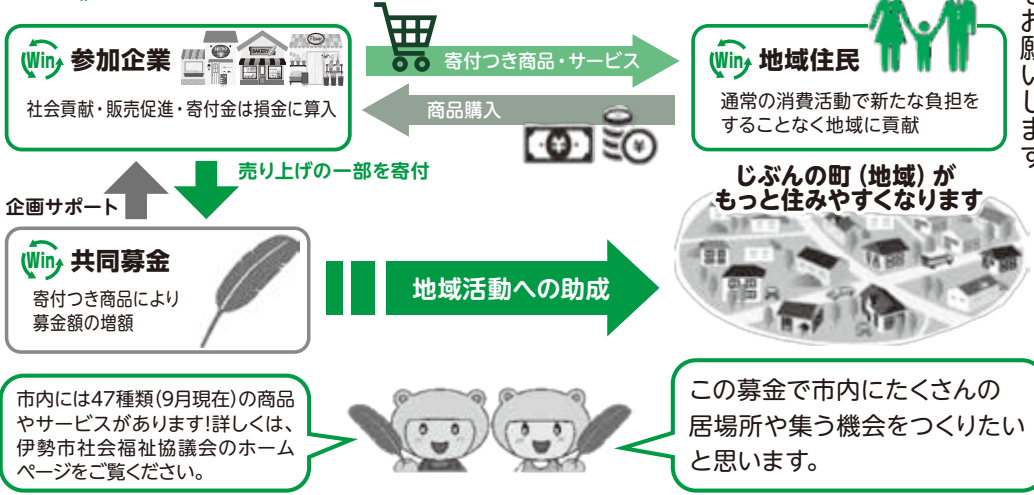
Win 参加企業

社会貢献・販売促進・寄付金は損金に算入

BAKERY

寄付つき商品・サービス

商品購入

Win 地域住民

通常の消費活動で新たな負担をすることなく地域に貢献

お願いします

売り上げの一部を寄付

企画サポート

じぶんの町（地域）がもっと住みやすくなります

Win 共同募金

寄付つき商品により募金額の増額

地域活動への助成

市内には47種類(9月現在)の商品やサービスがあります!詳しくは、伊勢市社会福祉協議会のホームページをご覧ください。

この募金で市内にたくさんの居場所や集う機会をつくりたいと思います。